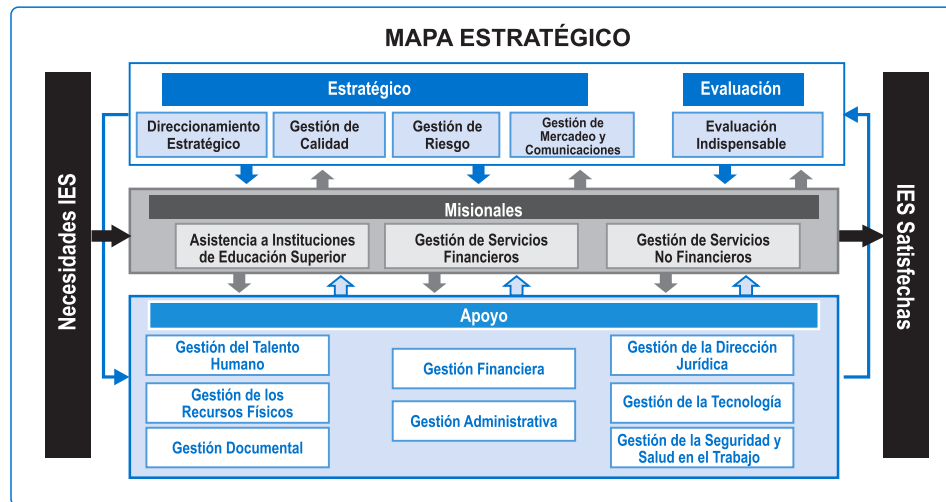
MAPA ESTRATÉGICO

Necesidades IES

Estratégico

Evaluación

Direccionamiento Estratégico

Gestión de Calidad

Gestión de Riesgo

Gestión de Mercadeo y Comunicaciones

Evaluación Indispensable

Misionales

Asistencia a Instituciones de Educación Superior

Gestión de Servicios Financieros

Gestión de Servicios No Financieros

Apoyo

Gestión del Talento Humano

Gestión de los Recursos Físicos

Gestión Documental

Gestión Financiera

Gestión Administrativa

Gestión de la Dirección Jurídica

Gestión de la Tecnología

Gestión de la Seguridad y Salud en el Trabajo

IES Satisfechas